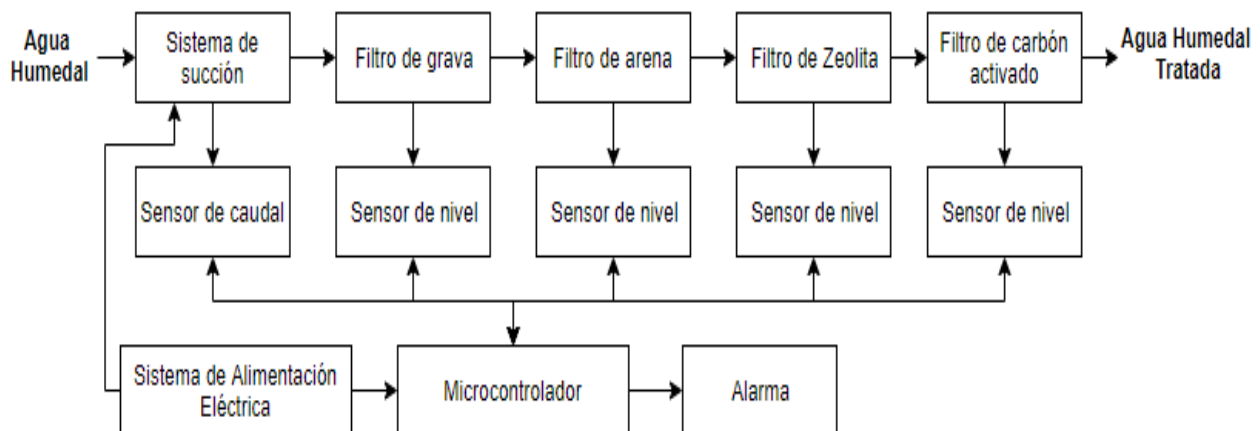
Agua Humedal

Sistema de succión

Filtro de grava

Filtro de arena

Filtro de Zeolita

Filtro de carbón activado

Agua Humedal Tratada

Sensor de caudal

Sensor de nivel

Sensor de nivel

Sensor de nivel

Sensor de nivel

Sistema de Alimentación Eléctrica

Microcontrolador

Alarma